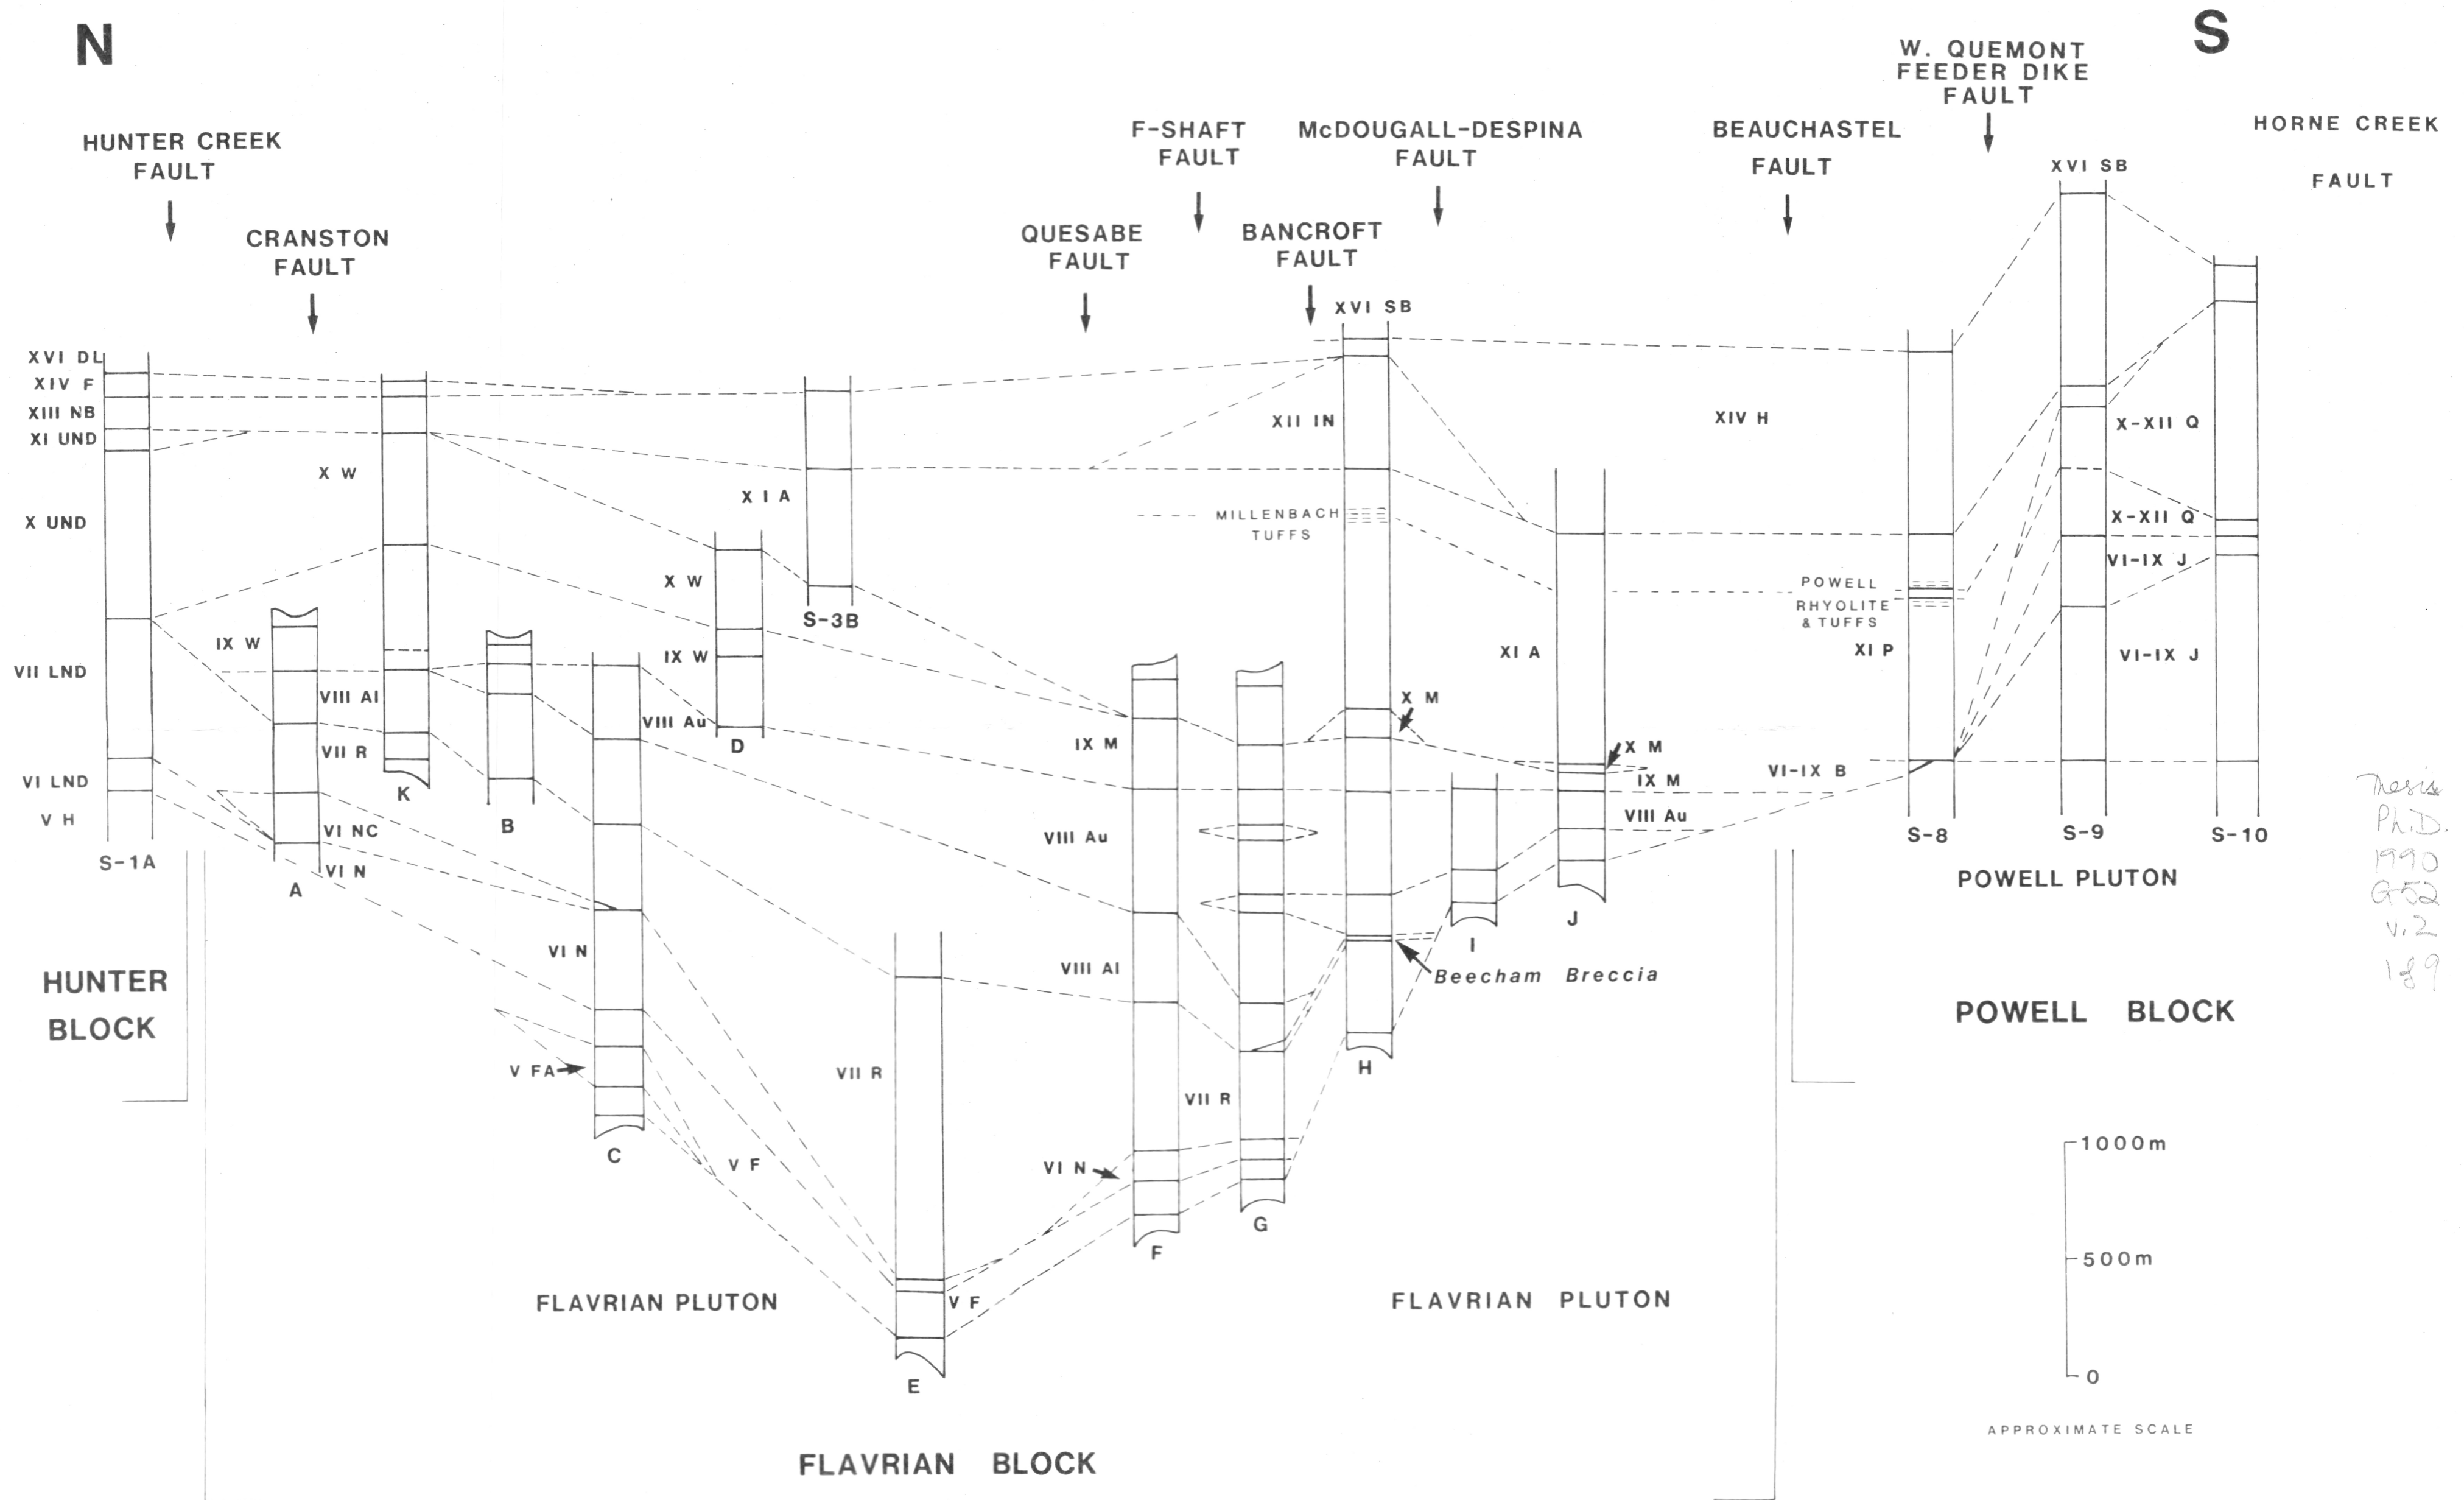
N

S

HUNTER CREEK FAULT

CRANSTON FAULT

QUESABE FAULT

F-SHAFT FAULT

BANCROFT FAULT

McDOUGALL-DESPINA FAULT

BEAUCHASTEL FAULT

W. QUEMONT FEEDER DIKE FAULT

HORNE CREEK FAULT

XVI DL
XIV F
XIII NB
XI UND
X UND
VII LND
VI LND
V H
S-1A

X W
IX W
VIII Al
VII R
VI NC
VI N
A

K

B

C
VI N
V FA
V F

X I A
X W
IX W
VIII Au
D
S-3B

E
VII R
V F

IX M
VIII Au
VIII Al
VI N
F

VII R
G

XVI SB
XII IN
MILLENBACH TUFFS
X M
H
Beecham Breccia

I

XI A
X M
IX M
VIII Au
J

XIV H
VI-IX B
POWELL RHYOLITE & TUFFS
XI P
S-8

XVI SB
X-XII Q
X-XII Q
VI-IX J
VI-IX J
S-9
S-10

HUNTER BLOCK

FLAVRIAN PLUTON

FLAVRIAN PLUTON

FLAVRIAN BLOCK

POWELL PLUTON

POWELL BLOCK

1000m
500m
0
APPROXIMATE SCALE

Thesis Ph.D. 1990 G52 v.2 189